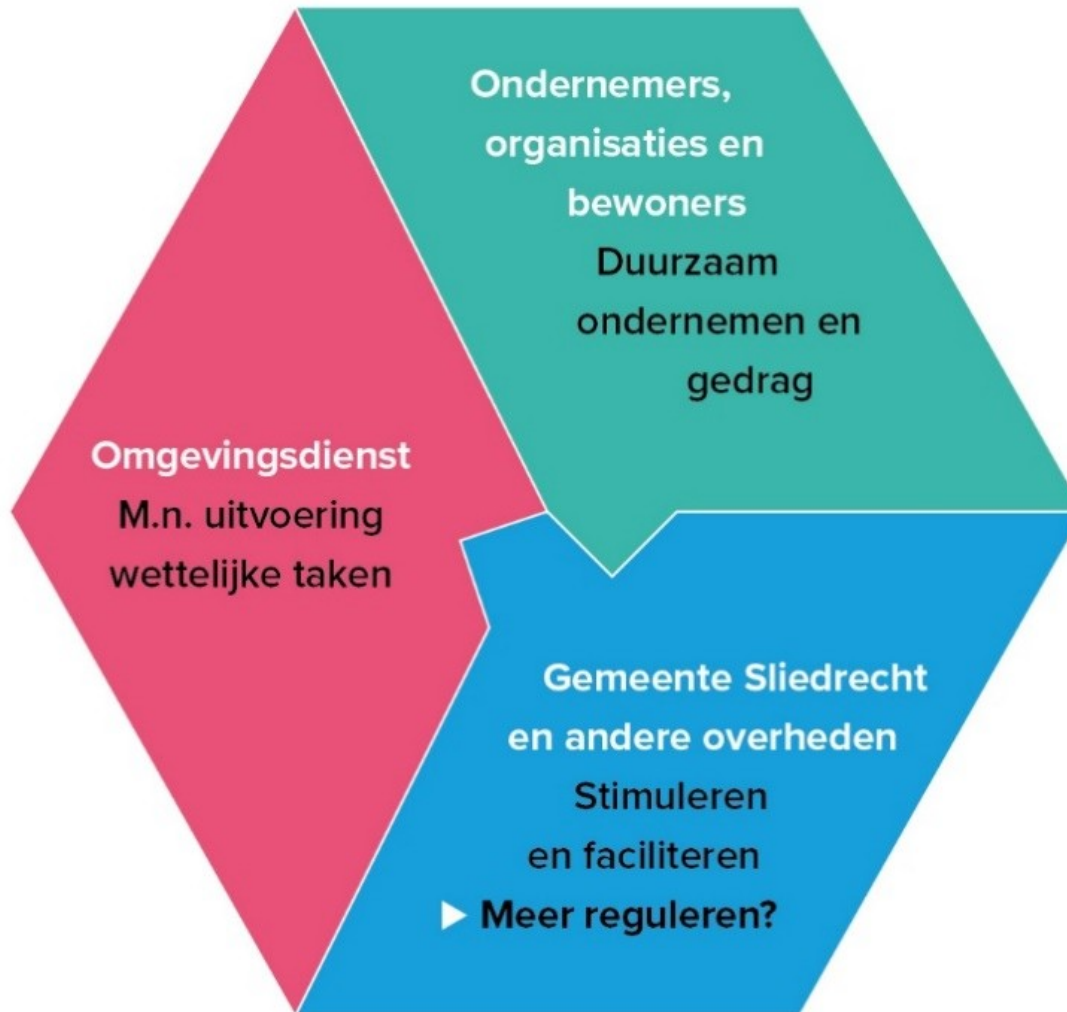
Ondernemers, organisaties en bewoners
Duurzaam ondernemen en gedrag

Omgevingsdienst
M.n. uitvoering wettelijke taken

Gemeente Sliedrecht en andere overheden
Stimuleren en faciliteren
▶ Meer reguleren?